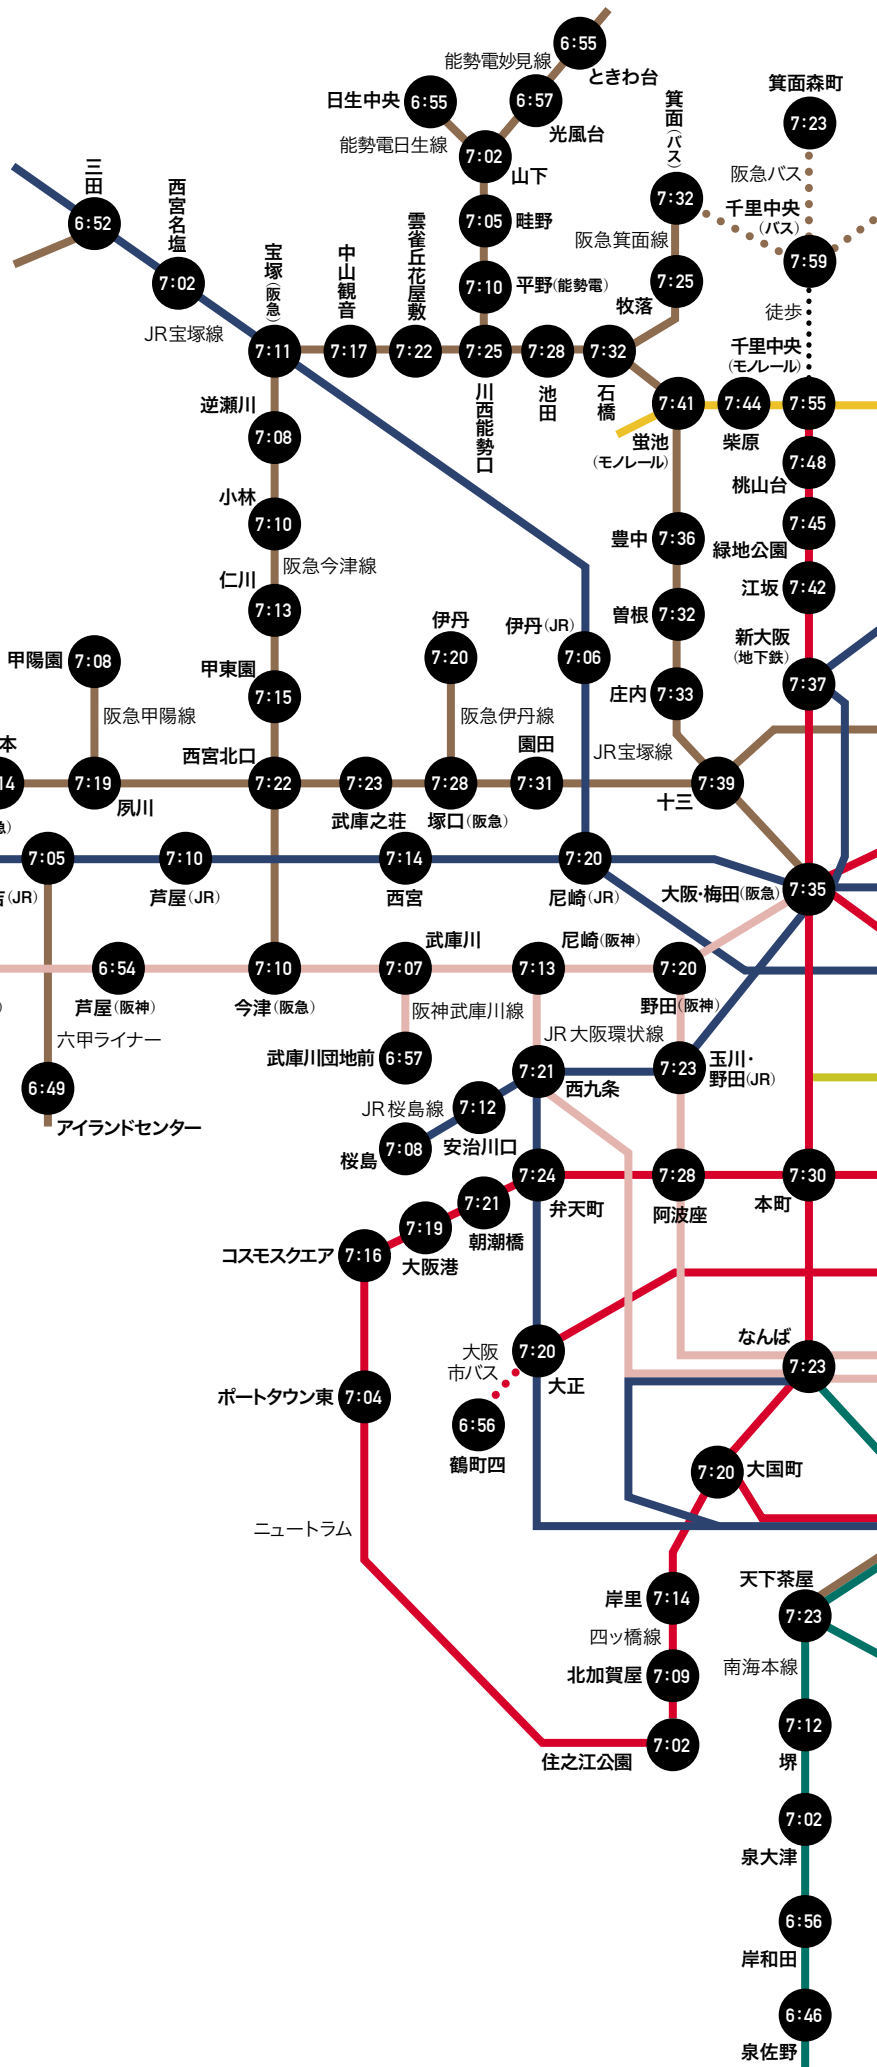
6:55
能勢電妙見線
ときわ台
日生中央 6:55
6:57
光風台
能勢電日生線
箕面森町
7:23
箕面（バス）
三田
6:52
7:02
山下
阪急バス
西宮名塩
7:05 畦野
7:32
千里中央（バス）
7:02
阪急箕面線
7:59
JR宝塚線
宝塚（阪急）
中山観音
雲雀丘花屋敷
7:10 平野（能勢電）
7:25
牧落
徒歩
7:11
7:17
7:22
7:25
7:28
7:32
千里中央（モノレール）
川西能勢口
池田
石橋
7:41
7:44
7:55
逆瀬川
蛍池（モノレール）
柴原
7:08
7:48
桃山台
小林
7:45
7:10
緑地公園
阪急今津線
豊中 7:36
江坂 7:42
仁川
7:13
曽根 7:32
新大阪（地下鉄）
伊丹
伊丹（JR）
甲陽園 7:08
7:20
7:06
7:37
甲東園
7:15
庄内 7:33
阪急甲陽線
阪急伊丹線
園田
JR宝塚線
本
西宮北口
14
7:19
7:22
7:23
7:28
7:31
7:39
夙川
武庫之荘
塚口（阪急）
十三
急
7:05
7:10
7:14
7:20
吉（JR）
芦屋（JR）
西宮
尼崎（JR）
大阪・梅田（阪急）7:35
武庫川
尼崎（阪神）
6:54
7:10
7:07
7:13
7:20
芦屋（阪神）
今津（阪急）
野田（阪神）
六甲ライナー
阪神武庫川線
JR 大阪環状線
武庫川団地前 6:57
7:21
7:23
玉川・野田（JR）
6:49
JR 桜島線
7:12
西九条
アイランドセンター
7:08
安治川口
桜島
7:24
7:28
7:30
7:21
弁天町
阿波座
本町
7:19
朝潮橋
コスモスクエア 7:16
大阪港
なんば
大阪市バス
7:20
7:23
ポートタウン東 7:04
大正
6:56
鶴町四
7:20 大国町
ニュートラム
天下茶屋
岸里 7:14
7:23
四ツ橋線
南海本線
北加賀屋 7:09
7:12
堺
7:02
住之江公園
7:02
泉大津
6:56
岸和田
6:46
泉佐野